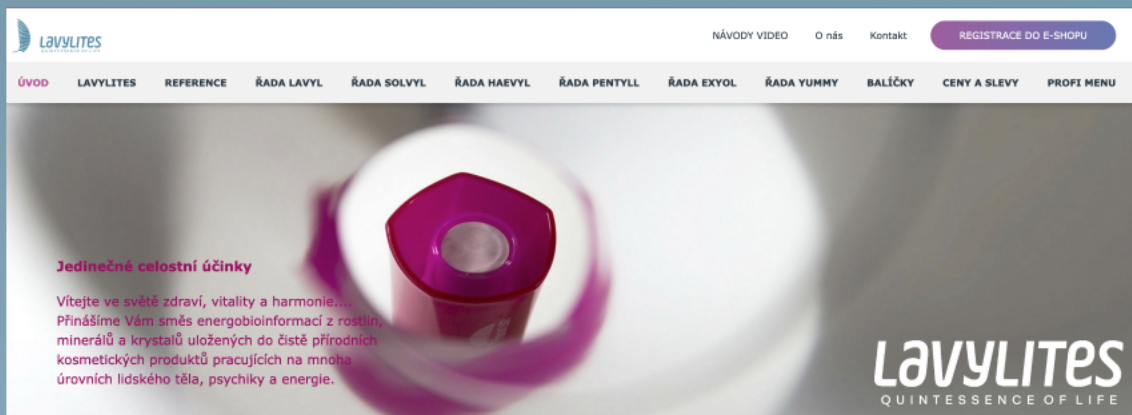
LavyLites

NÁVODY VIDEO O nás Kontakt REGISTRACE DO E-SHOPU

ÚVOD LAVYLITES REFERENCE ŘADA LAVYL ŘADA SOLVYL ŘADA HAEVYL ŘADA PENTYLL ŘADA EXYOL ŘADA YUMMY BALÍČKY CENY A SLEVY PROFI MENU

Jedinečné celostní účinky

Vítejte ve světě zdraví, vitality a harmonie.... Přinášíme Vám směs energobioinformací z rostlin, minerálů a krystalů uložených do čistě přírodních kosmetických produktů pracujících na mnoha úrovních lidského těla, psychiky a energie.

LavyLites
QUINTESSENCE OF LIFE